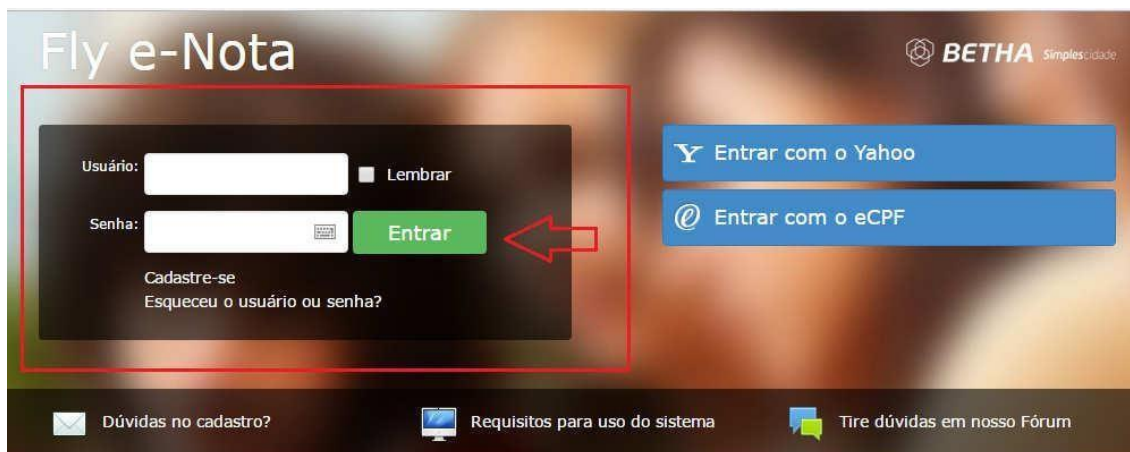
Fly e-Nota

BETHA Simplescidade

Usuário:

Lembrar

Senha:

Entrar

Cadastre-se

Esqueceu o usuário ou senha?

Entrar com o Yahoo

Entrar com o eCPF

Dúvidas no cadastro?

Requisitos para uso do sistema

Tire dúvidas em nosso Fórum